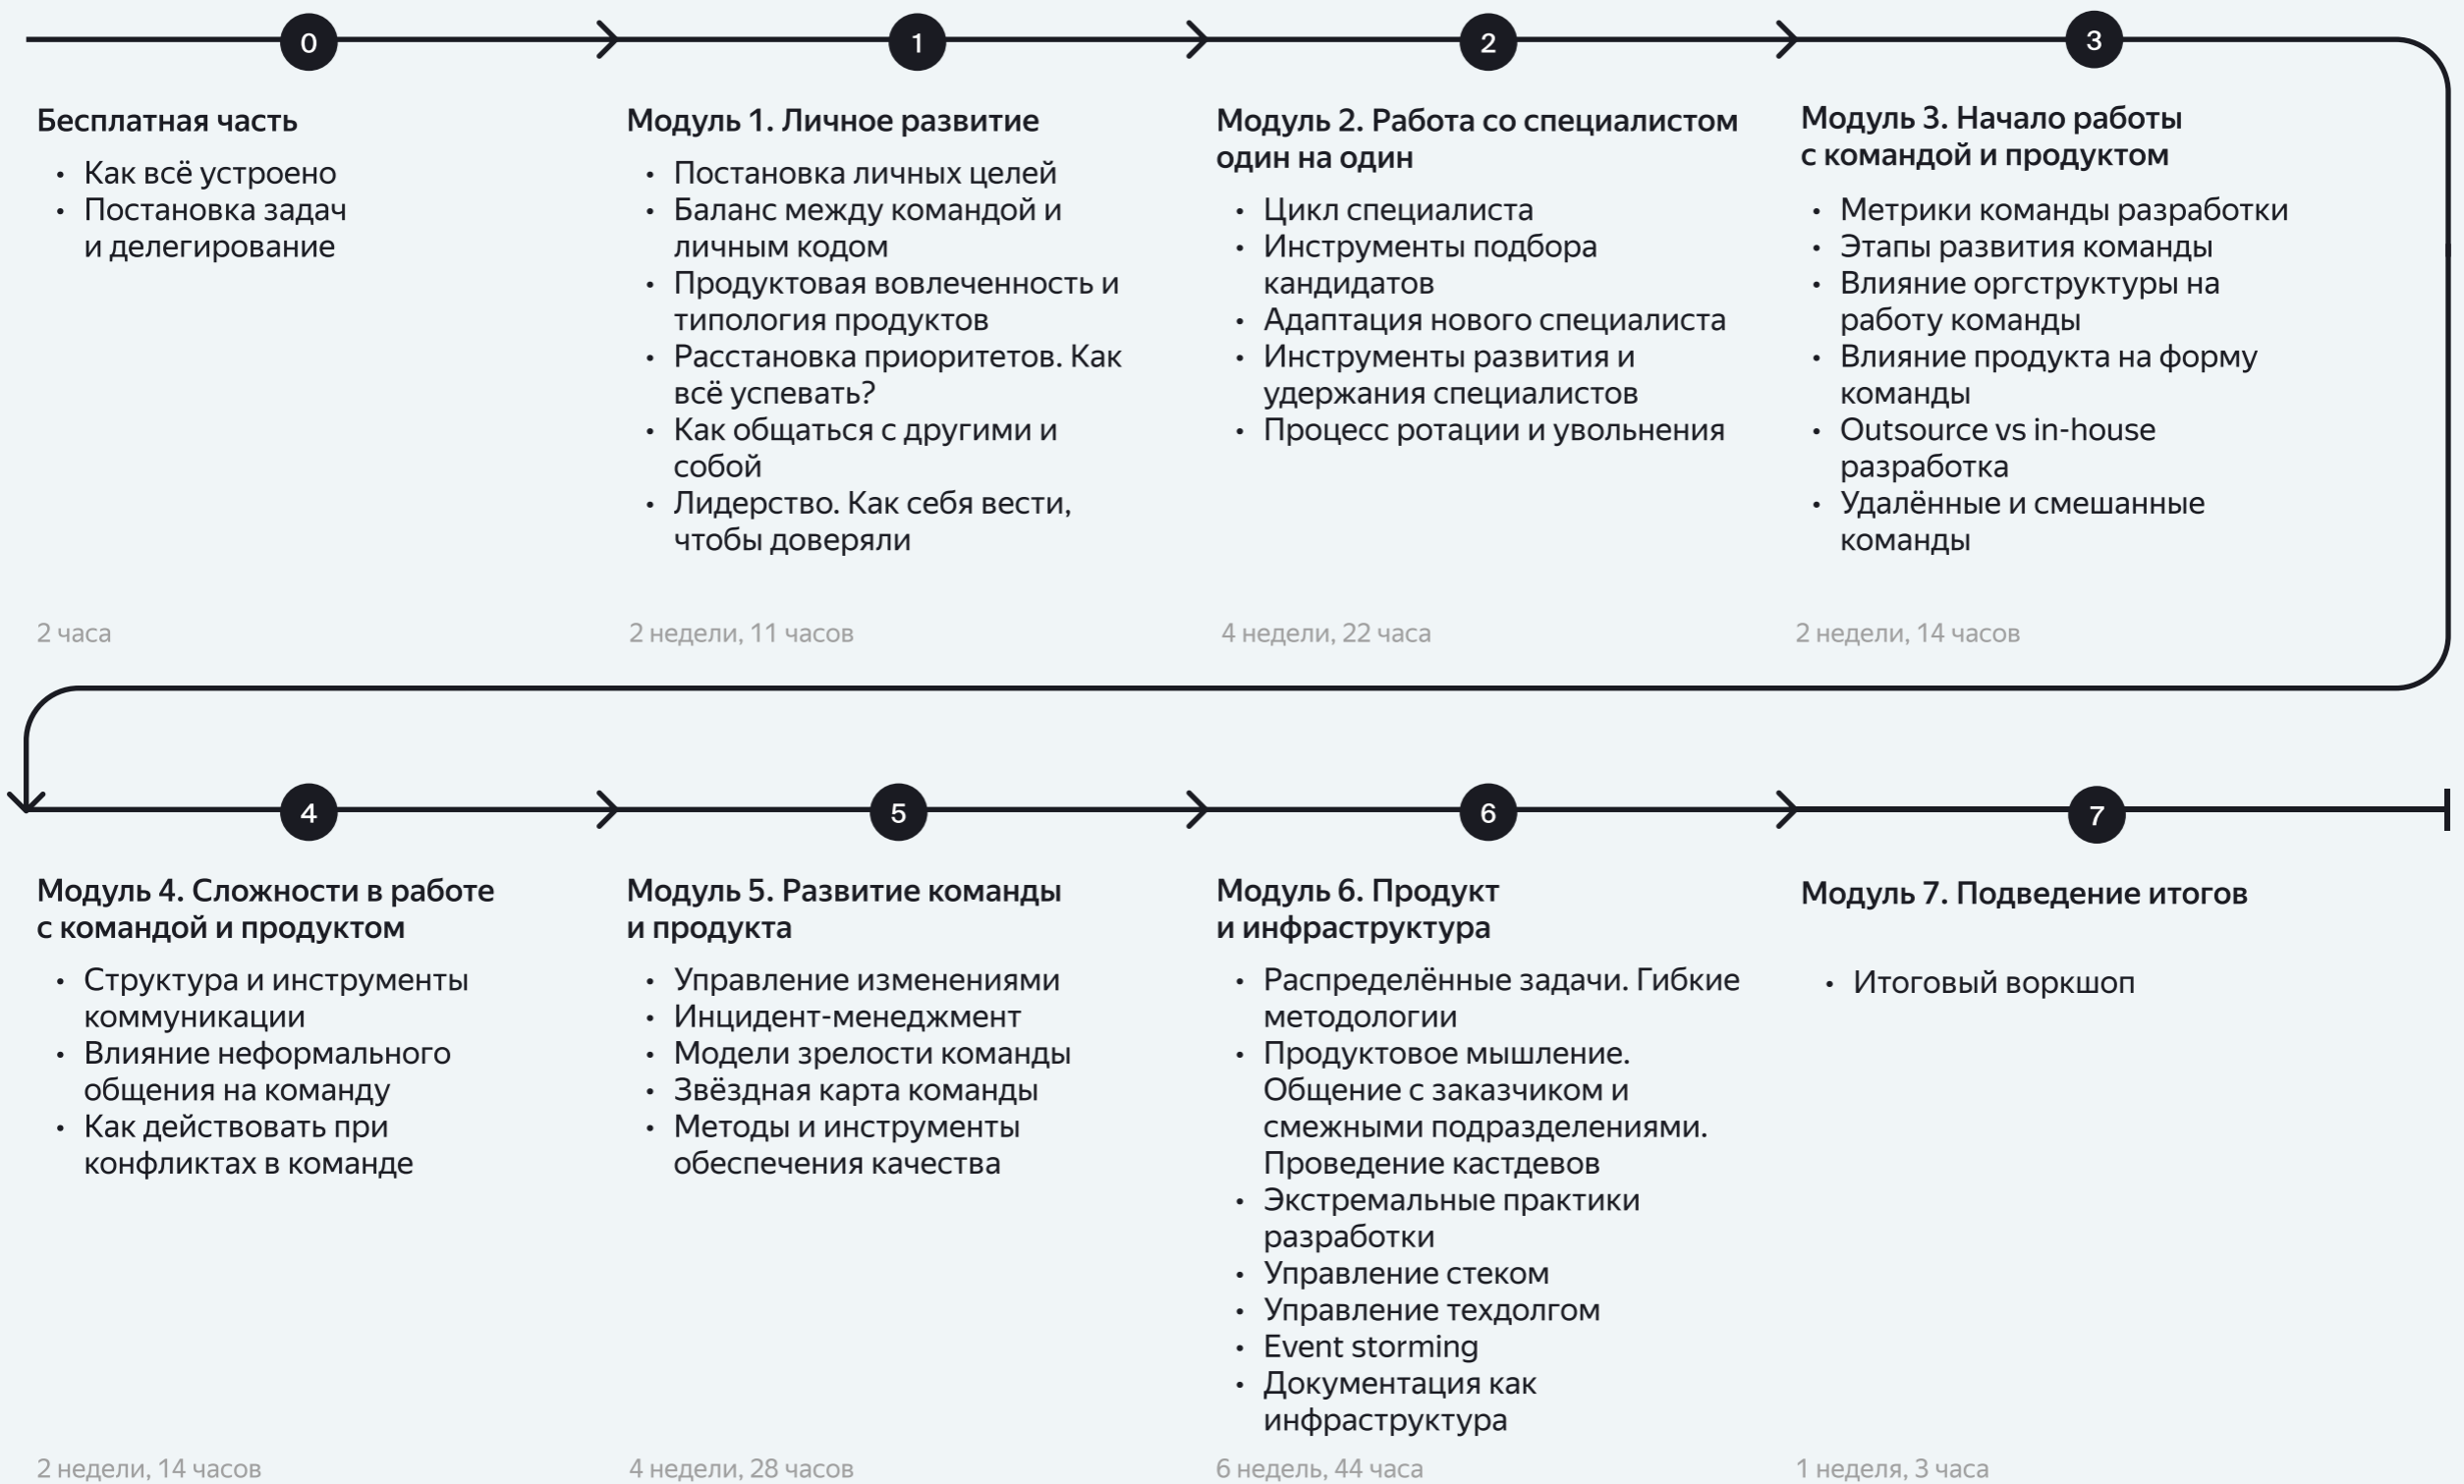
0

Бесплатная часть

- Как всё устроено
- Постановка задач и делегирование

2 часа

1

Модуль 1. Личное развитие

- Постановка личных целей
- Баланс между командой и личным кодом
- Продуктовая вовлеченность и типология продуктов
- Расстановка приоритетов. Как всё успевать?
- Как общаться с другими и собой
- Лидерство. Как себя вести, чтобы доверяли

2 недели, 11 часов

2

Модуль 2. Работа со специалистом один на один

- Цикл специалиста
- Инструменты подбора кандидатов
- Адаптация нового специалиста
- Инструменты развития и удержания специалистов
- Процесс ротации и увольнения

4 недели, 22 часа

3

Модуль 3. Начало работы с командой и продуктом

- Метрики команды разработки
- Этапы развития команды
- Влияние оргструктуры на работу команды
- Влияние продукта на форму команды
- Outsource vs in-house разработка
- Удалённые и смешанные команды

2 недели, 14 часов

4

Модуль 4. Сложности в работе с командой и продуктом

- Структура и инструменты коммуникации
- Влияние неформального общения на команду
- Как действовать при конфликтах в команде

2 недели, 14 часов

5

Модуль 5. Развитие команды и продукта

- Управление изменениями
- Инцидент-менеджмент
- Модели зрелости команды
- Звёздная карта команды
- Методы и инструменты обеспечения качества

4 недели, 28 часов

6

Модуль 6. Продукт и инфраструктура

- Распределённые задачи. Гибкие методологии
- Продуктовое мышление. Общение с заказчиком и смежными подразделениями. Проведение кастдевов
- Экстремальные практики разработки
- Управление стеком
- Управление техдолгом
- Event storming
- Документация как инфраструктура

6 недель, 44 часа

7

Модуль 7. Подведение итогов

- Итоговый воркшоп

1 неделя, 3 часа